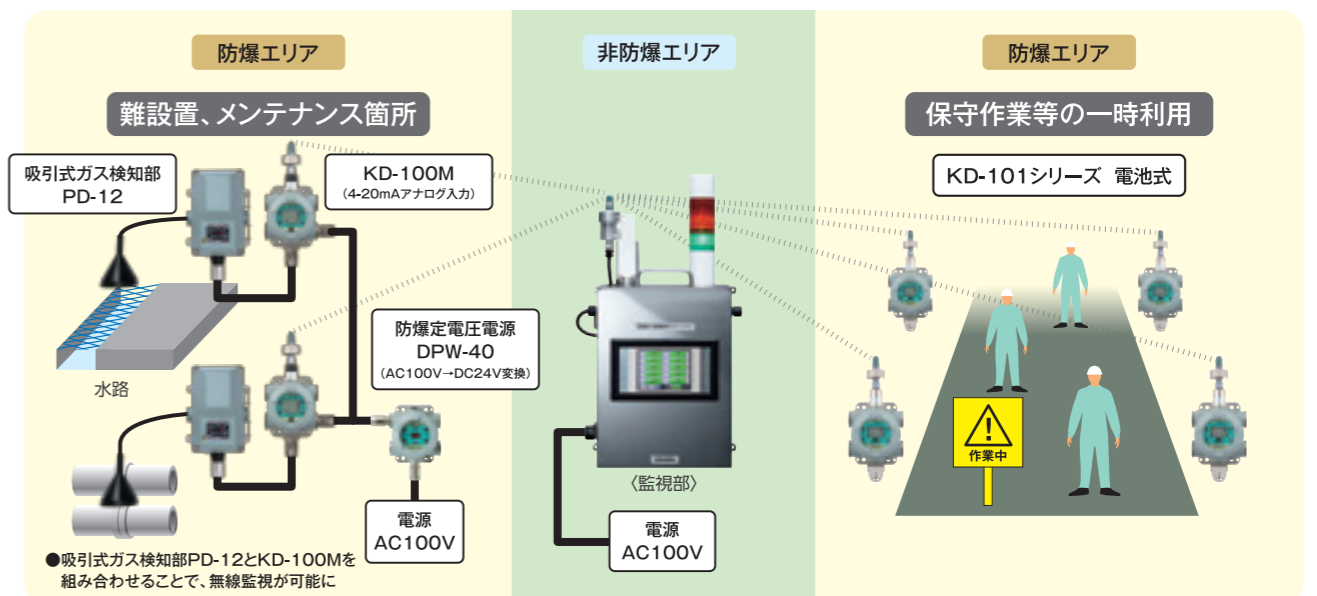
防爆エリア

難設置、メンテナンス箇所

吸引式ガス検知部
PD-12

KD-100M
(4-20mAアナログ入力)

水路

防爆定電圧電源
DPW-40
(AC100V→DC24V変換)

電源
AC100V

●吸引式ガス検知部PD-12とKD-100Mを組み合わせることで、無線監視が可能に

非防爆エリア

〈監視部〉

電源
AC100V

防爆エリア

保守作業等の一時利用

KD-101シリーズ 電池式

作業中